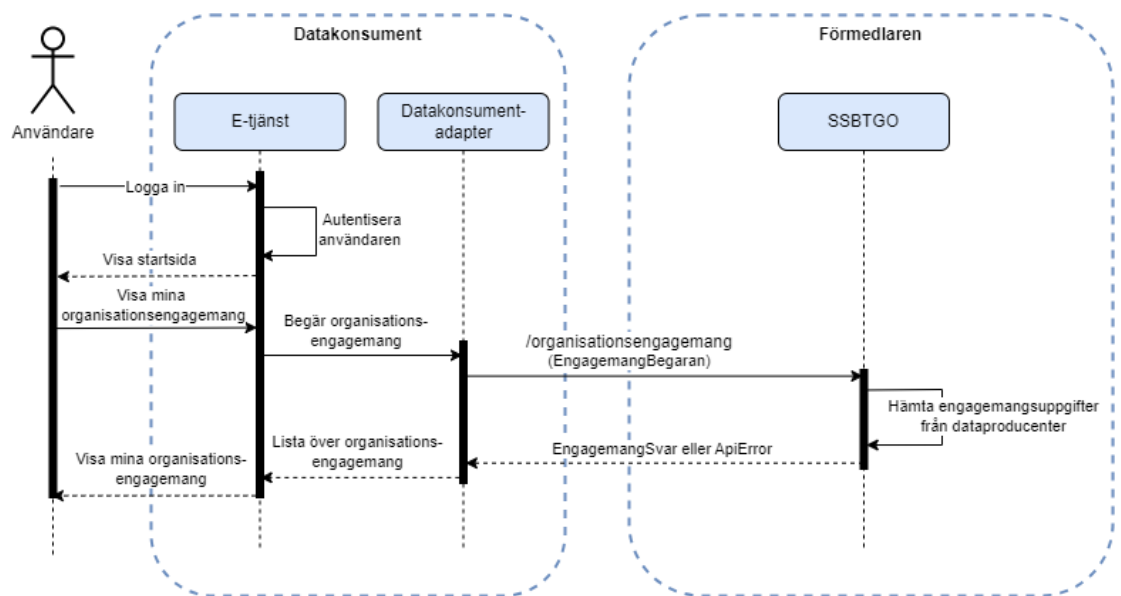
Datakonsument

Förmedlaren

Användare

E-tjänst

Datakonsument-adapter

SSBTGO

Logga in

Autentisera användaren

Visa startsida

Visa mina organisationsengagemang

Begär organisations-engagemang

/organisationsengagemang (EngagemangBegaran)

Hämta engagemangsuppgifter från dataproducenter

EngagemangSvar eller ApiError

Lista över organisations-engagemang

Visa mina organisations-engagemang